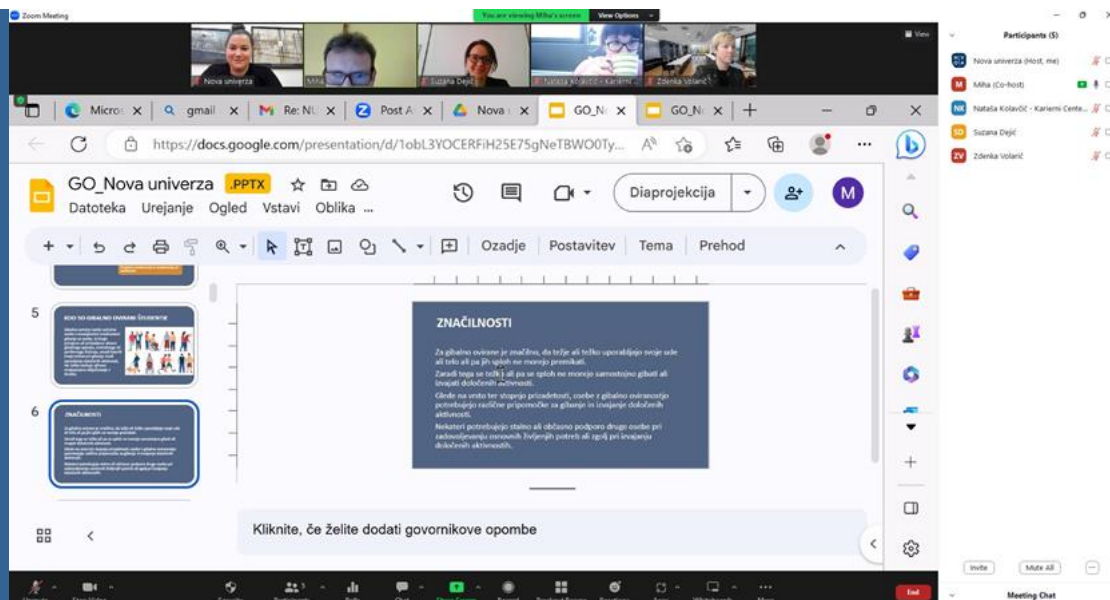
Zoom Meeting

You are viewing Miha's screen View Options

View

Nova univerza
Miha
Suzana Dejić
Nataša Kolavčič - Karierni...
Zdenka Volarić

Micros
gmail
Re: NU
Post A
Nova
GO_N
GO_N

https://docs.google.com/presentation/d/1obL3YOCERFiH25E75gNeTBWO0Ty...

GO_Nova univerza .PPTX
Datoteka Urejanje Ogled Vstavi Oblika ...

Diaprojekcija

M

Ozadje Postavitev Tema Prehod

5
KDO SO GIBALNO OVIRANI ŠTUDENTJE

6
ZNAČILNOSTI

ZNAČILNOSTI

Za gibalno ovirane je značilno, da težje ali težko uporabljajo svoje ude ali telo ali pa jih sploh ne morejo premikati.

Zaradi tega se težko ali pa se sploh ne morejo samostojno gibati ali izvajati določenih aktivnosti.

Glede na vrsto ter stopnjo prizadetosti, osebe z gibalno oviranostjo potrebujejo različne pripomočke za gibanje in izvajanje določenih aktivnosti.

Nekateri potrebujejo stalno ali občasno podporo druge osebe pri zadovoljevanju osnovnih življenjskih potreb ali zgolj pri izvajanju določenih aktivnosti.

Kliknite, če želite dodati govornikove opombe

Participants (5)

Nova univerza (Host, me)
Miha (Co-host)
Nataša Kolavčič - Karierni Cente...
Suzana Dejić
Zdenka Volarić

Invite
Mute All

End

Meeting Chat